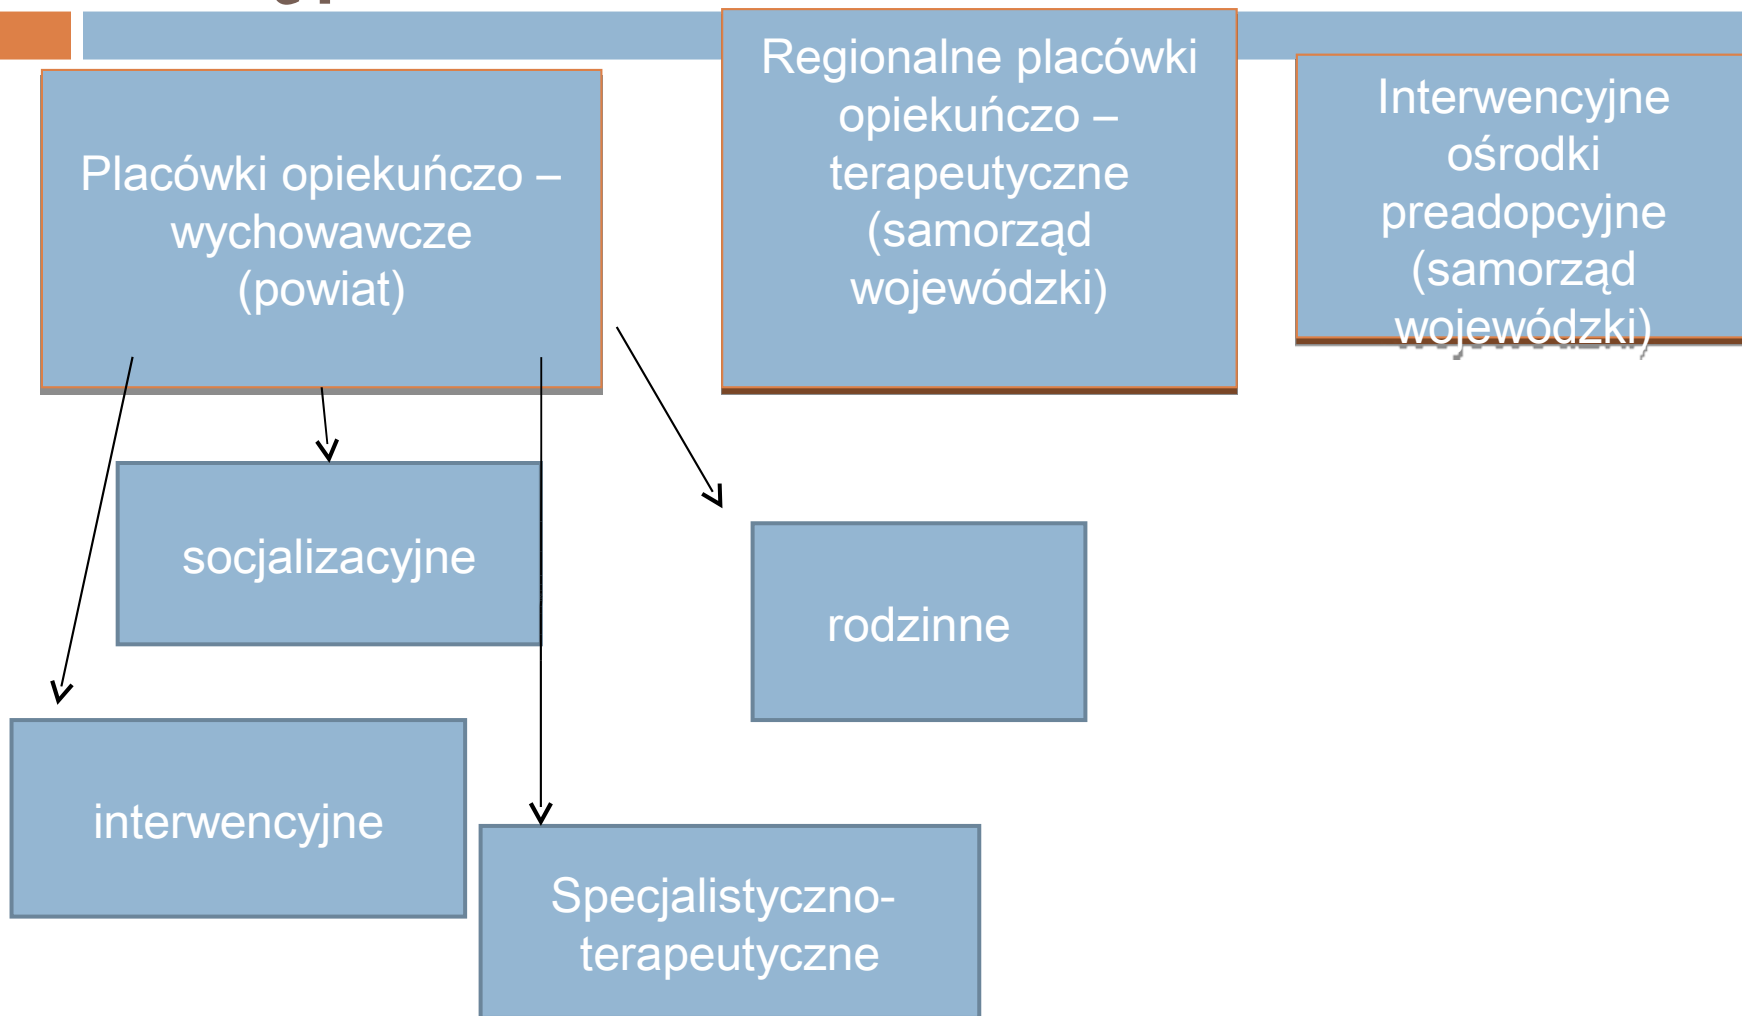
Placówki opiekuńczo – wychowawcze (powiat)

Regionalne placówki opiekuńczo – terapeutyczne (samorząd wojewódzki)

Interwencyjne ośrodki preadopcyjne (samorząd wojewódzki)

socjalizacyjne

rodzinne

interwencyjne

Specjalistyczno-terapeutyczne